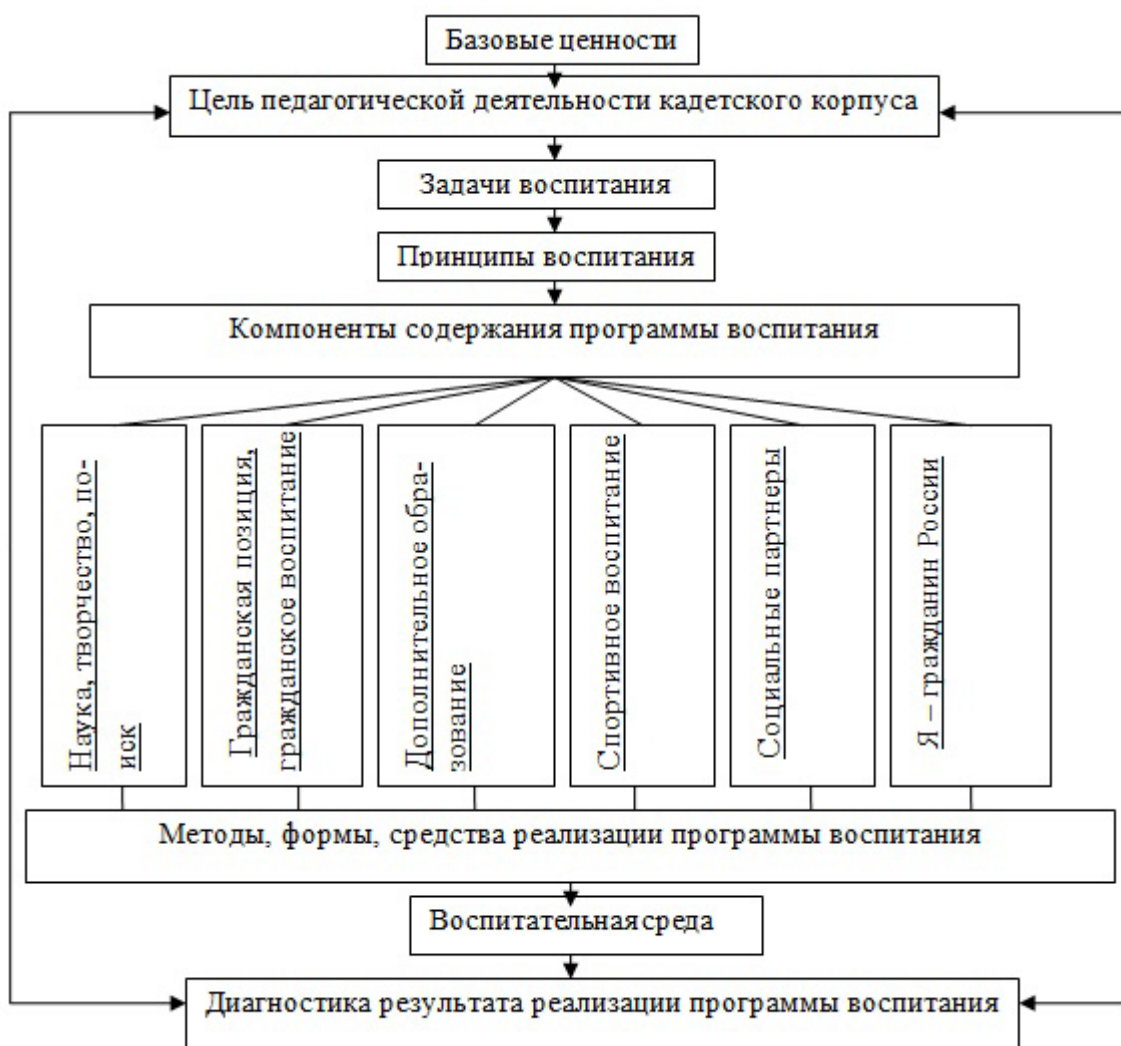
Базовые ценности

Цель педагогической деятельности кадетского корпуса

Задачи воспитания

Принципы воспитания

Компоненты содержания программы воспитания

Наука, творчество, поиск

Гражданская позиция, гражданское воспитание

Дополнительное образование

Спортивное воспитание

Социальные партнеры

Я – гражданин России

Методы, формы, средства реализации программы воспитания

Воспитательная среда

Диагностика результата реализации программы воспитания